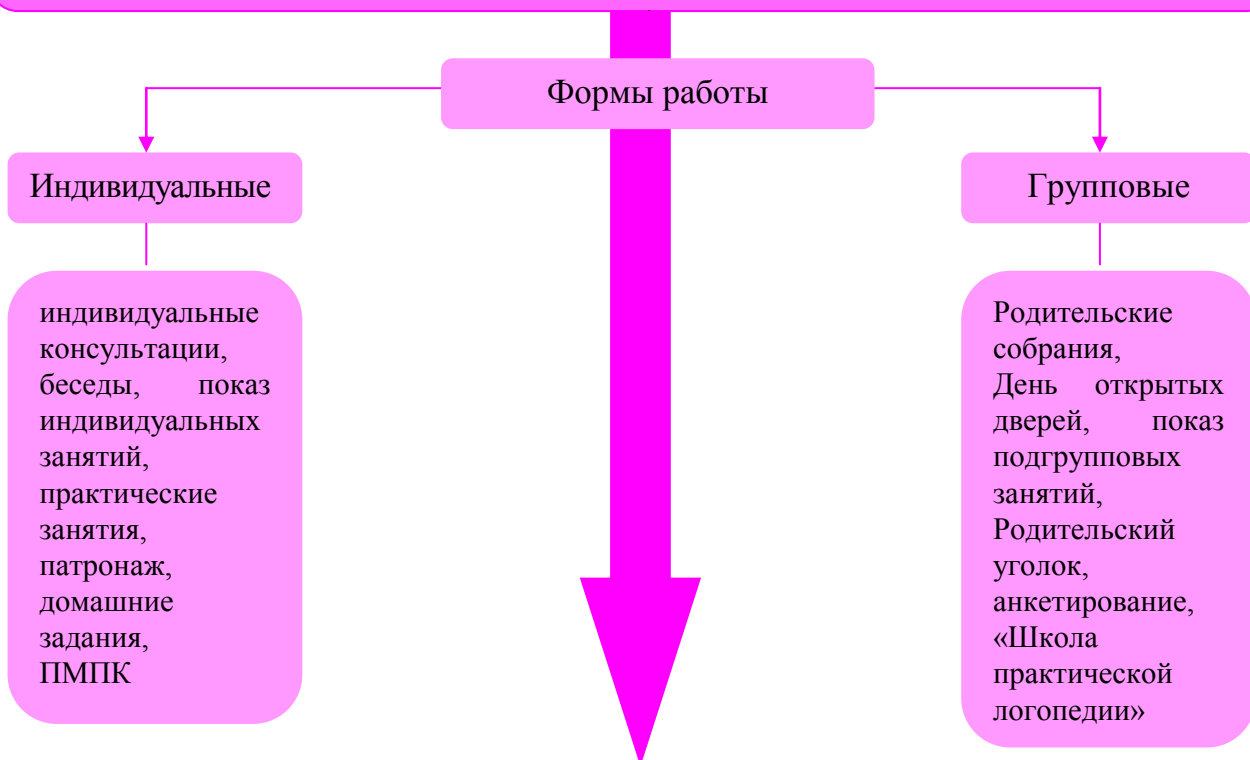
Формы работы

Индивидуальные

индивидуальные консультации, беседы, показ индивидуальных занятий, практические занятия, патронаж, домашние задания, ПМПК

Групповые

Родительские собрания, День открытых дверей, показ подгрупповых занятий, Родительский уголок, анкетирование, «Школа практической логопедии»